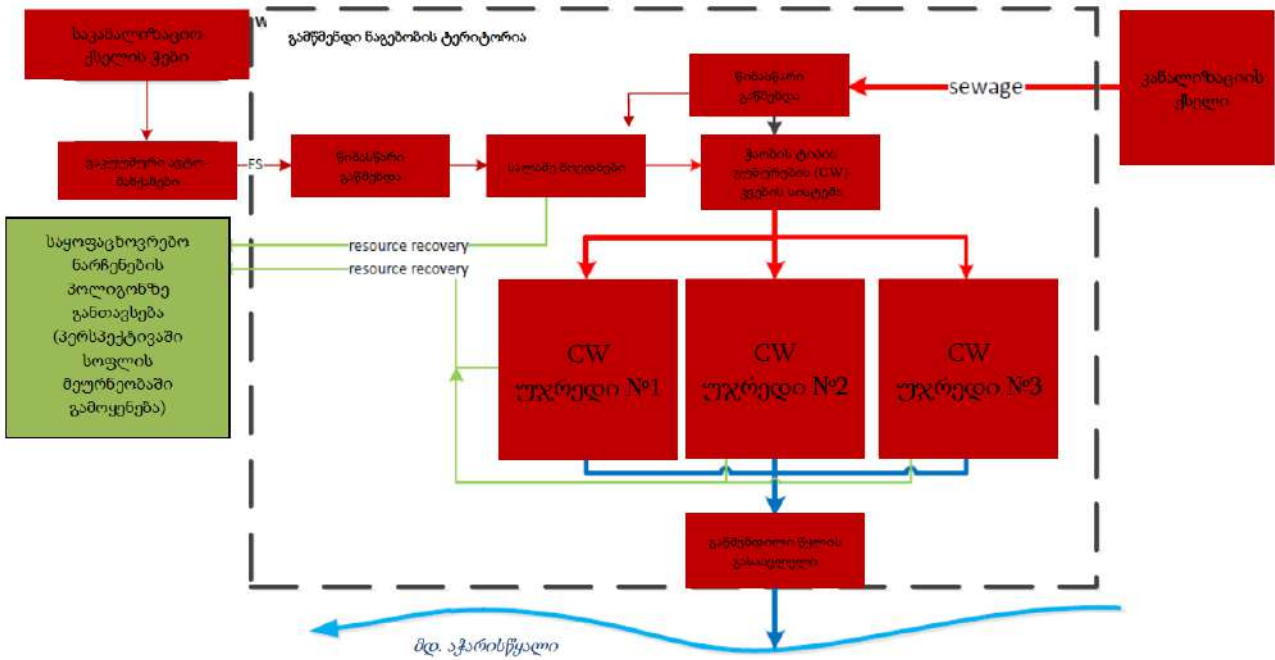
საკანალიზაციო ქსელის ჭები

ვაკუუმური ავტო-მანქანები

FS

გამწმენდი ნაგებობის ტერიტორია

წინასწარი გაწმენდა

სალამე მოედნები

წინასწარი გაწმენდა

sewage

კანალიზაციის ქსელი

ჭაობის ტიპის ნაგებობები (CW) უჯრედის სისტემა

საყოფაცხოვრებო ნარჩენების პოლიგონზე განთავსება (პერსპექტივაში სოფლის მეურნეობაში გამოყენება)

resource recovery

resource recovery

CW უჯრედი №1

CW უჯრედი №2

CW უჯრედი №3

გაწმენდილი წყლის გასაშვები

მდ. აჭარისწყალი